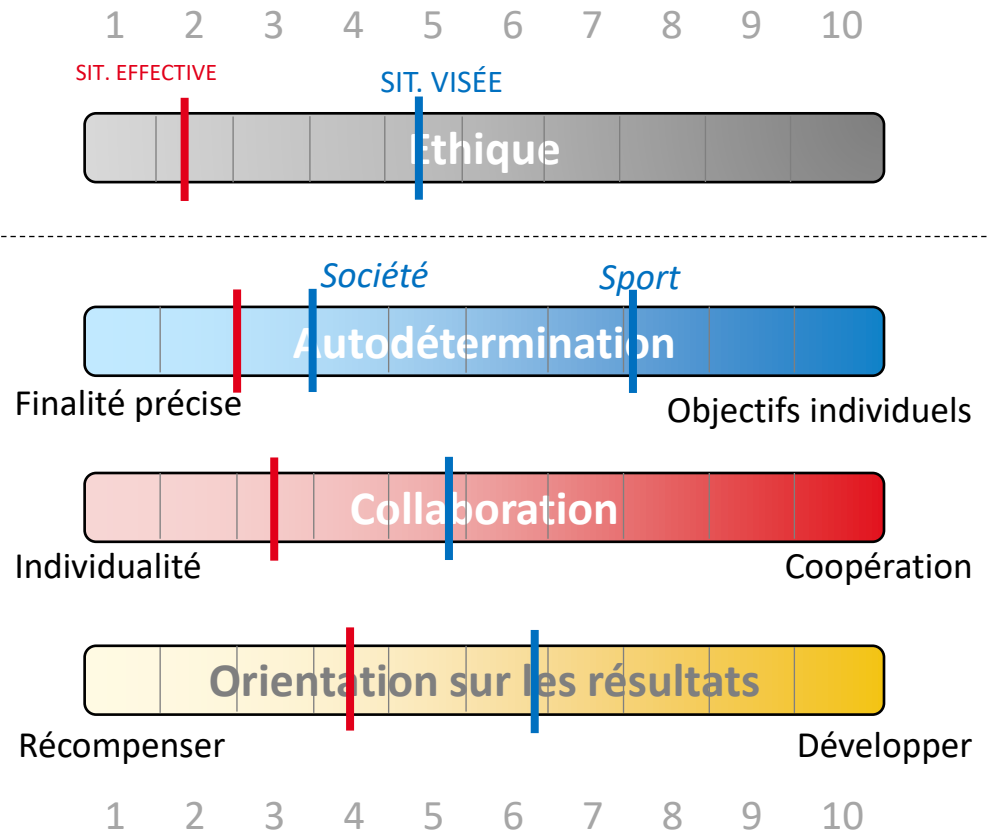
1 2 3 4 5 6 7 8 9 10

SIT. EFFECTIVE

SIT. VISÉE

Ethique

Société

Sport

Autodétermination

Finalité précise

Objectifs individuels

Collaboration

Individualité

Coopération

Orientation sur les résultats

Récompenser

Développer

1 2 3 4 5 6 7 8 9 10